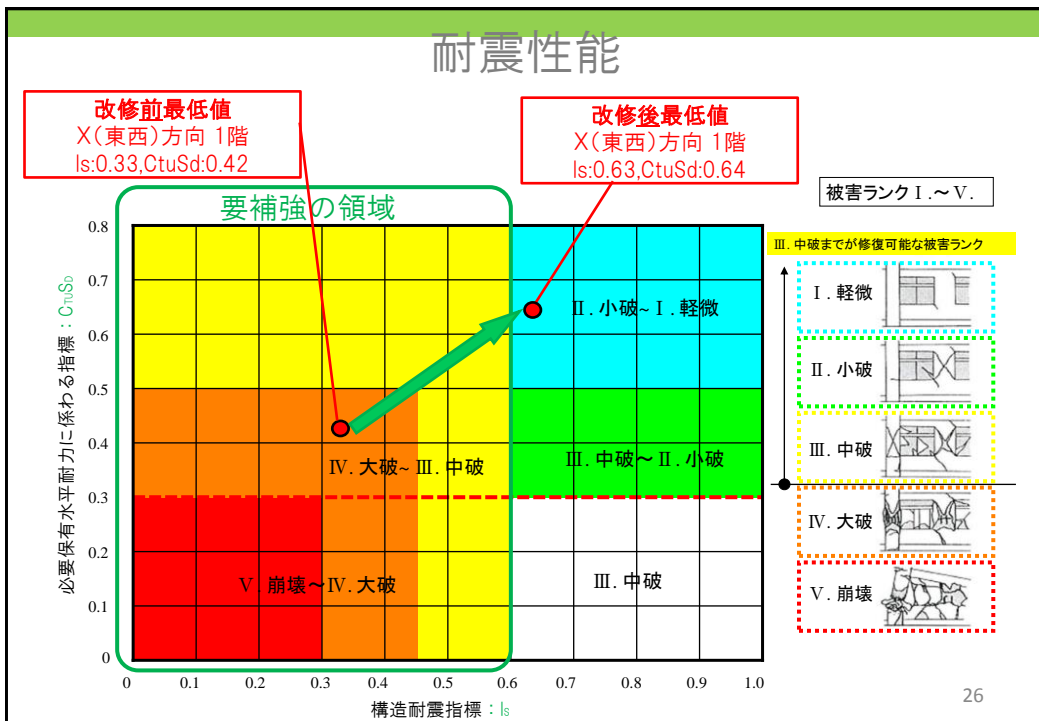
耐震性能

改修前最低値
X(東西)方向 1階
Is:0.33,CtuSd:0.42

改修後最低値
X(東西)方向 1階
Is:0.63,CtuSd:0.64

要補強の領域

被害ランクⅠ.～Ⅴ.

Ⅲ. 中破までが修復可能な被害ランク

Ⅰ. 軽微
Ⅱ. 小破
Ⅲ. 中破
Ⅳ. 大破
Ⅴ. 崩壊

必要保有水平耐力に係わる指標：$C_{TU}S_{D}$

0.8
0.7
0.6
0.5
0.4
0.3
0.2
0.1
0

Ⅱ. 小破～Ⅰ. 軽微
Ⅳ. 大破～ Ⅲ. 中破
Ⅲ. 中破～Ⅱ. 小破
Ⅴ. 崩壊～Ⅳ. 大破
Ⅲ. 中破

0 0.1 0.2 0.3 0.4 0.5 0.6 0.7 0.8 0.9 1.0

構造耐震指標：$I_S$

26